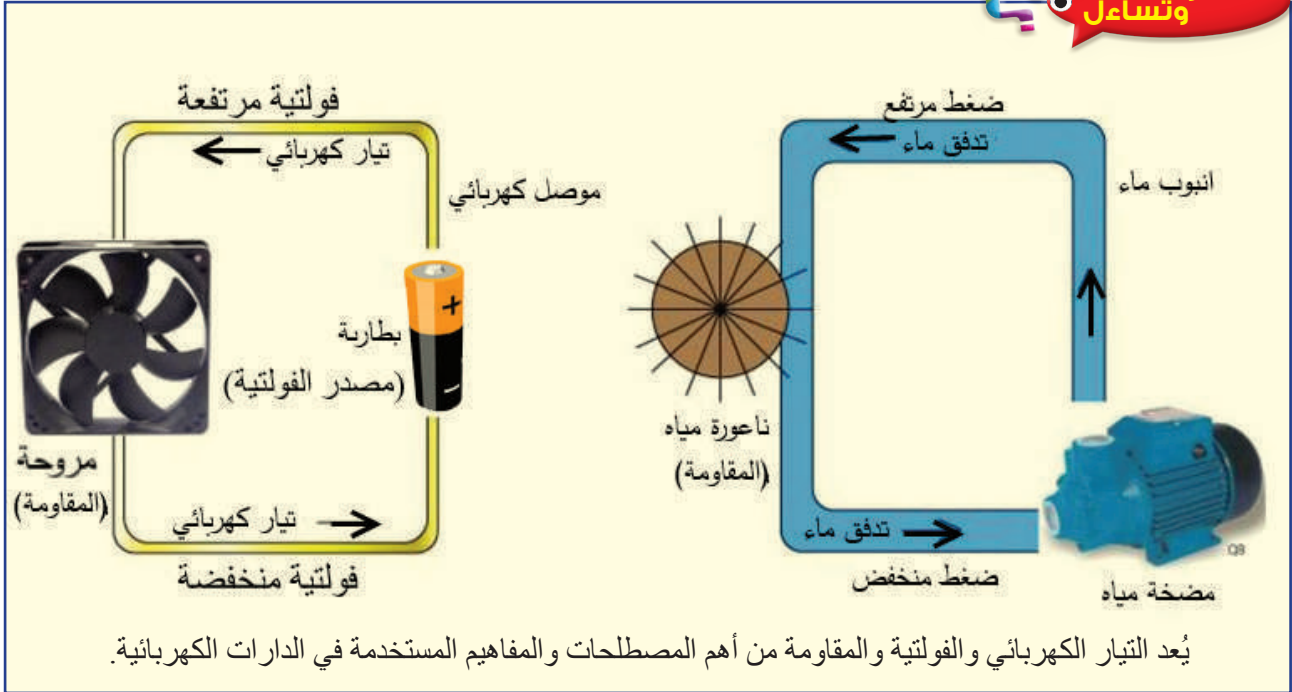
وتساءل

فولتية مرتفعة

تيار كهربائي

موصل كهربائي

بطارية
(مصدر الفولتية)

مروحة
(المقاومة)

تيار كهربائي

فولتية منخفضة

ضغط مرتفع

تدفق ماء

انبوب ماء

ناعورة مياه
(المقاومة)

تدفق ماء

ضغط منخفض

مضخة مياه

يُعد التيار الكهربائي والفولتية والمقاومة من أهم المصطلحات والمفاهيم المستخدمة في الدارات الكهربائية.